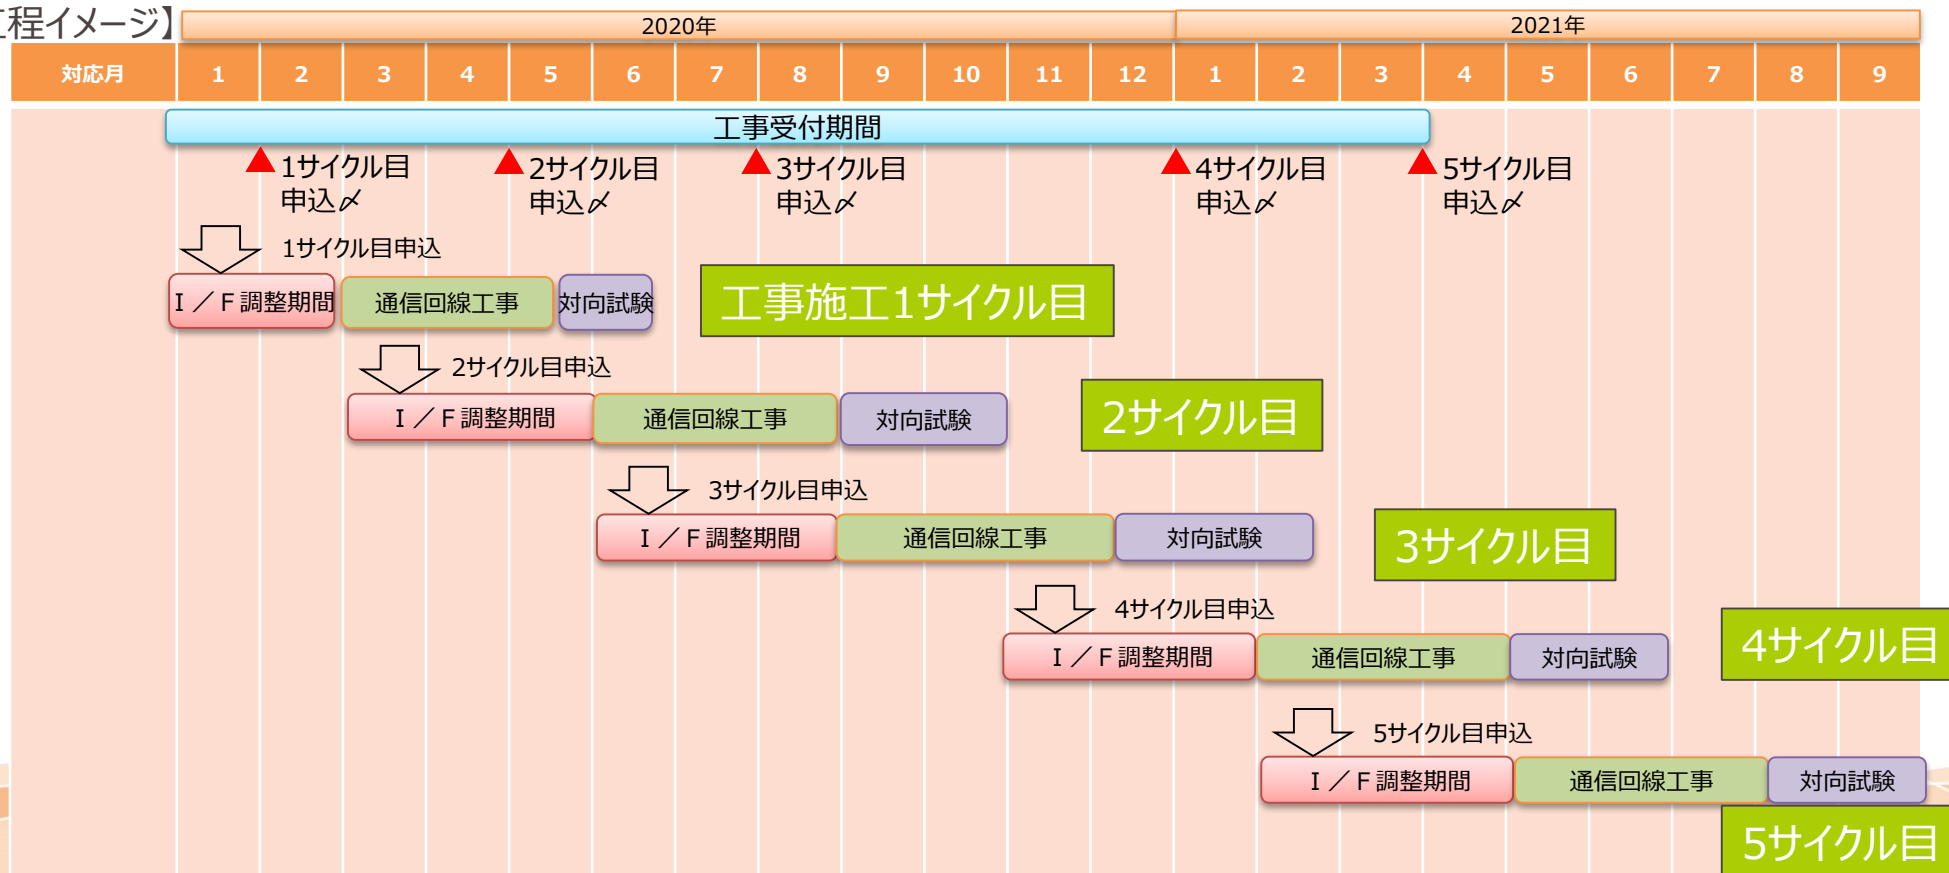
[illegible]程イメージ】

| | 2020年 | | | | | | | | | | | | 2021年 | | | | | | | | |
|---|---|---|---|---|---|---|---|---|---|---|---|---|---|---|---|---|---|---|---|---|---|
| 対応月 | 1 | 2 | 3 | 4 | 5 | 6 | 7 | 8 | 9 | 10 | 11 | 12 | 1 | 2 | 3 | 4 | 5 | 6 | 7 | 8 | 9 |

工事受付期間

1サイクル目 申込〆

2サイクル目 申込〆

3サイクル目 申込〆

4サイクル目 申込〆

5サイクル目 申込〆

1サイクル目申込

I ／F 調整期間 通信回線工事 対向試験

工事施工1サイクル目

2サイクル目申込

I ／F 調整期間 通信回線工事 対向試験

2サイクル目

3サイクル目申込

I ／F 調整期間 通信回線工事 対向試験

3サイクル目

4サイクル目申込

I ／F 調整期間 通信回線工事 対向試験

4サイクル目

5サイクル目申込

I ／F 調整期間 通信回線工事 対向試験

5サイクル目